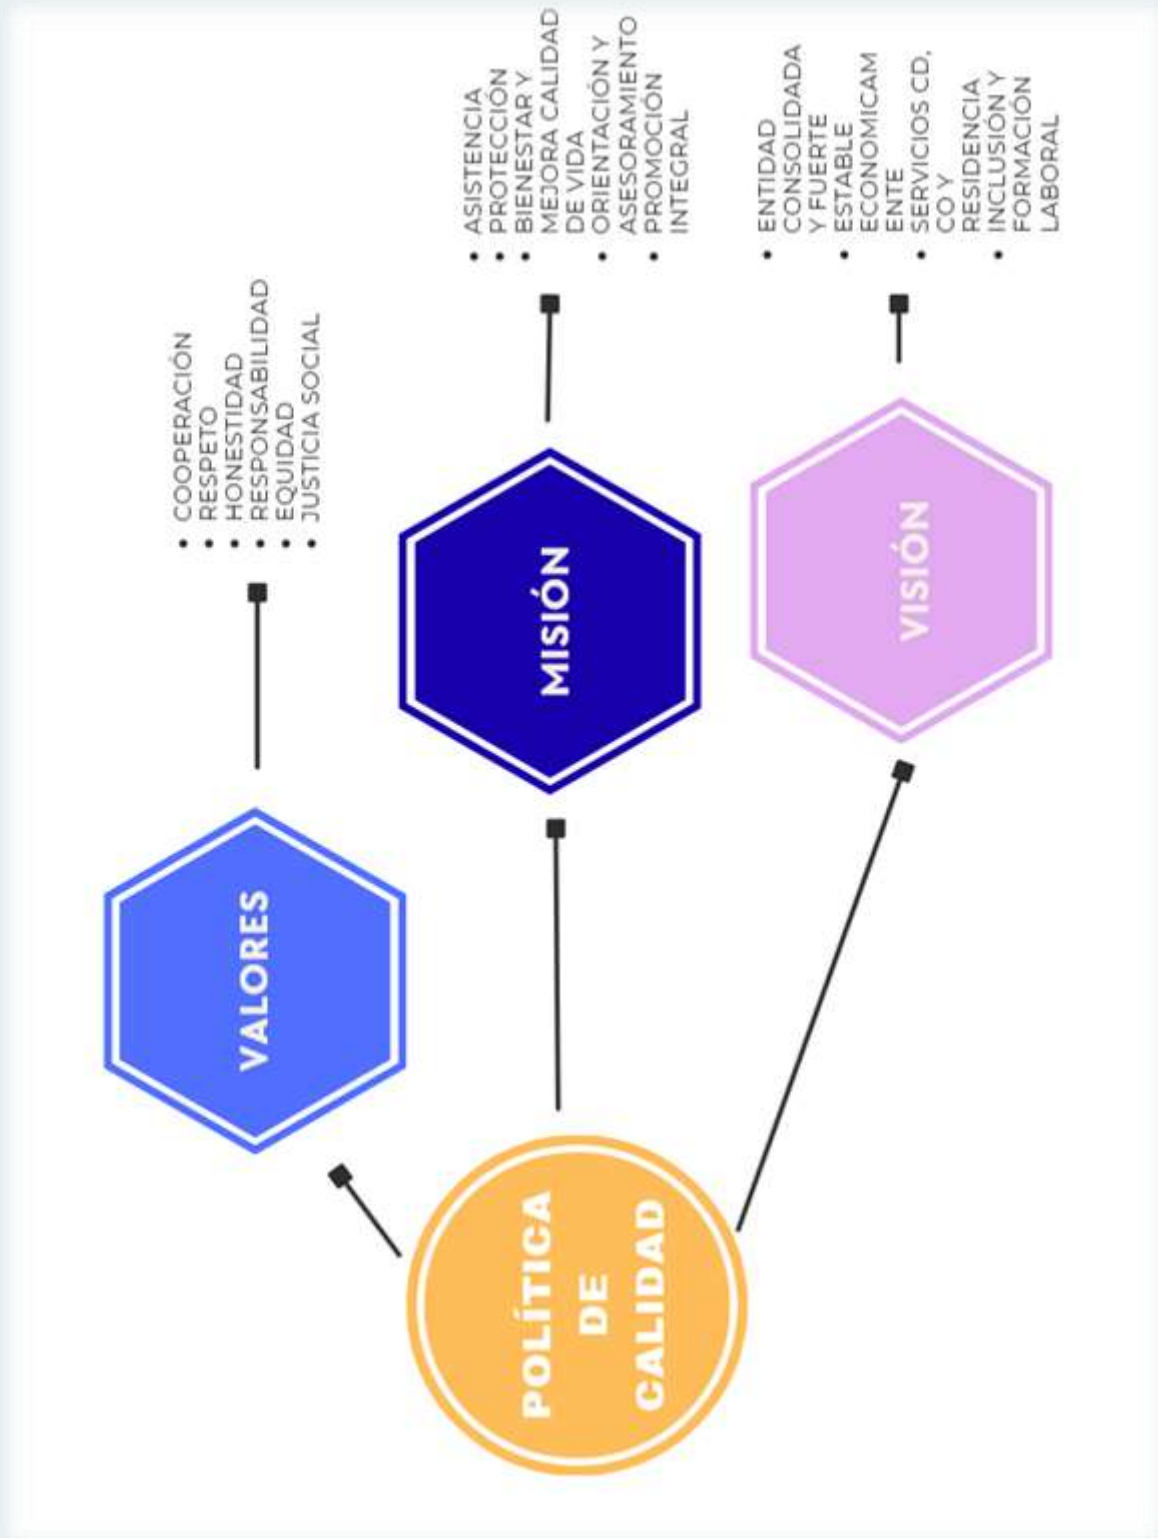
POLÍTICA DE CALIDAD

VALORES

- COOPERACIÓN
- RESPETO
- HONESTIDAD
- RESPONSABILIDAD
- EQUIDAD
- JUSTICIA SOCIAL

MISIÓN

- ASISTENCIA
- PROTECCIÓN
- BIENESTAR Y MEJORA CALIDAD DE VIDA
- ORIENTACIÓN Y ASESORAMIENTO
- PROMOCIÓN INTEGRAL

VISIÓN

- ENTIDAD CONSOLIDADA Y FUERTE
- ESTABLE ECONOMICAMENTE
- SERVICIOS CD, CO Y RESIDENCIA
- INCLUSIÓN Y FORMACIÓN LABORAL